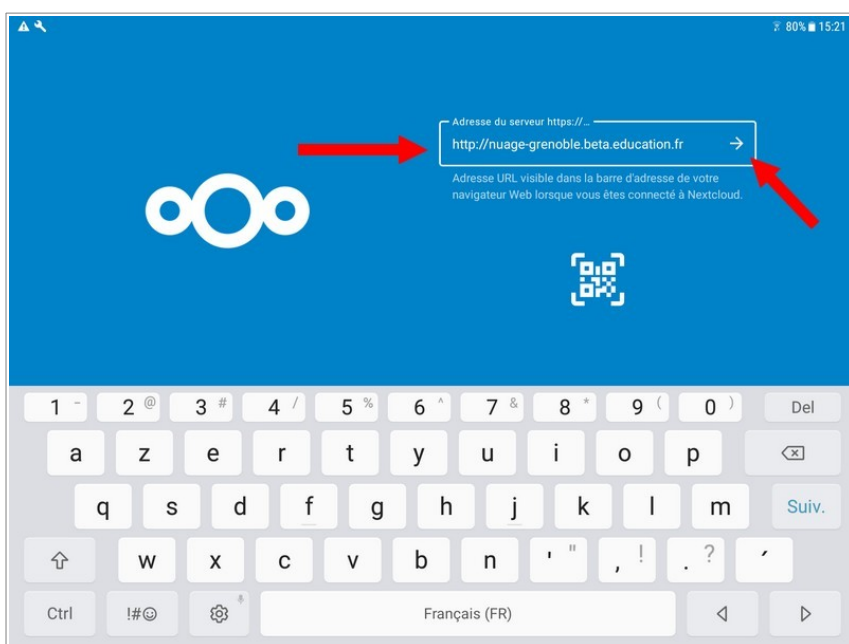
80% 15:21

Adresse du serveur https://…
http://nuage-grenoble.beta.education.fr →
Adresse URL visible dans la barre d'adresse de votre navigateur Web lorsque vous êtes connecté à Nextcloud.

1 - 2 @ 3 # 4 / 5 % 6 ^ 7 & 8 * 9 ( 0 ) Del
a z e r t y u i o p
q s d f g h j k l m Suiv.
w x c v b n ' " , ! . ? ´
Ctrl !#☺ Français (FR)